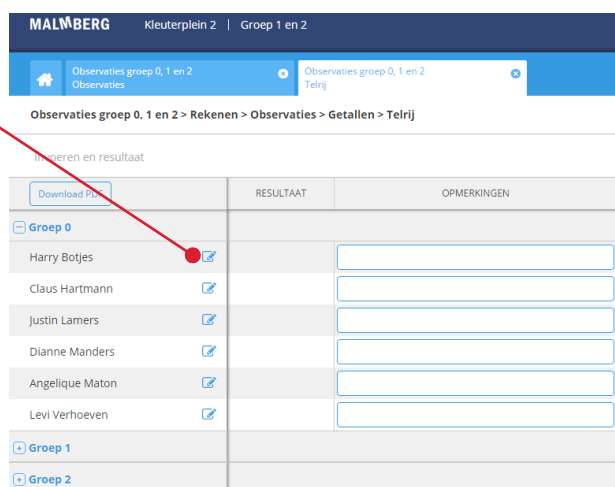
MALMBERG Kleuterplein 2 | Groep 1 en 2

Observaties groep 0, 1 en 2
Observaties

Observaties groep 0, 1 en 2
Telrij

Observaties groep 0, 1 en 2 > Rekenen > Observaties > Getallen > Telrij

Invoeren en resultaat

Download PDF

| | RESULTAAT | OPMERKINGEN |
|---|---|---|
| Groep 0 | | |
| Harry Botjes | | |
| Claus Hartmann | | |
| Justin Lamers | | |
| Dianne Manders | | |
| Angelique Maton | | |
| Levi Verhoeven | | |
| Groep 1 | | |
| Groep 2 | | |